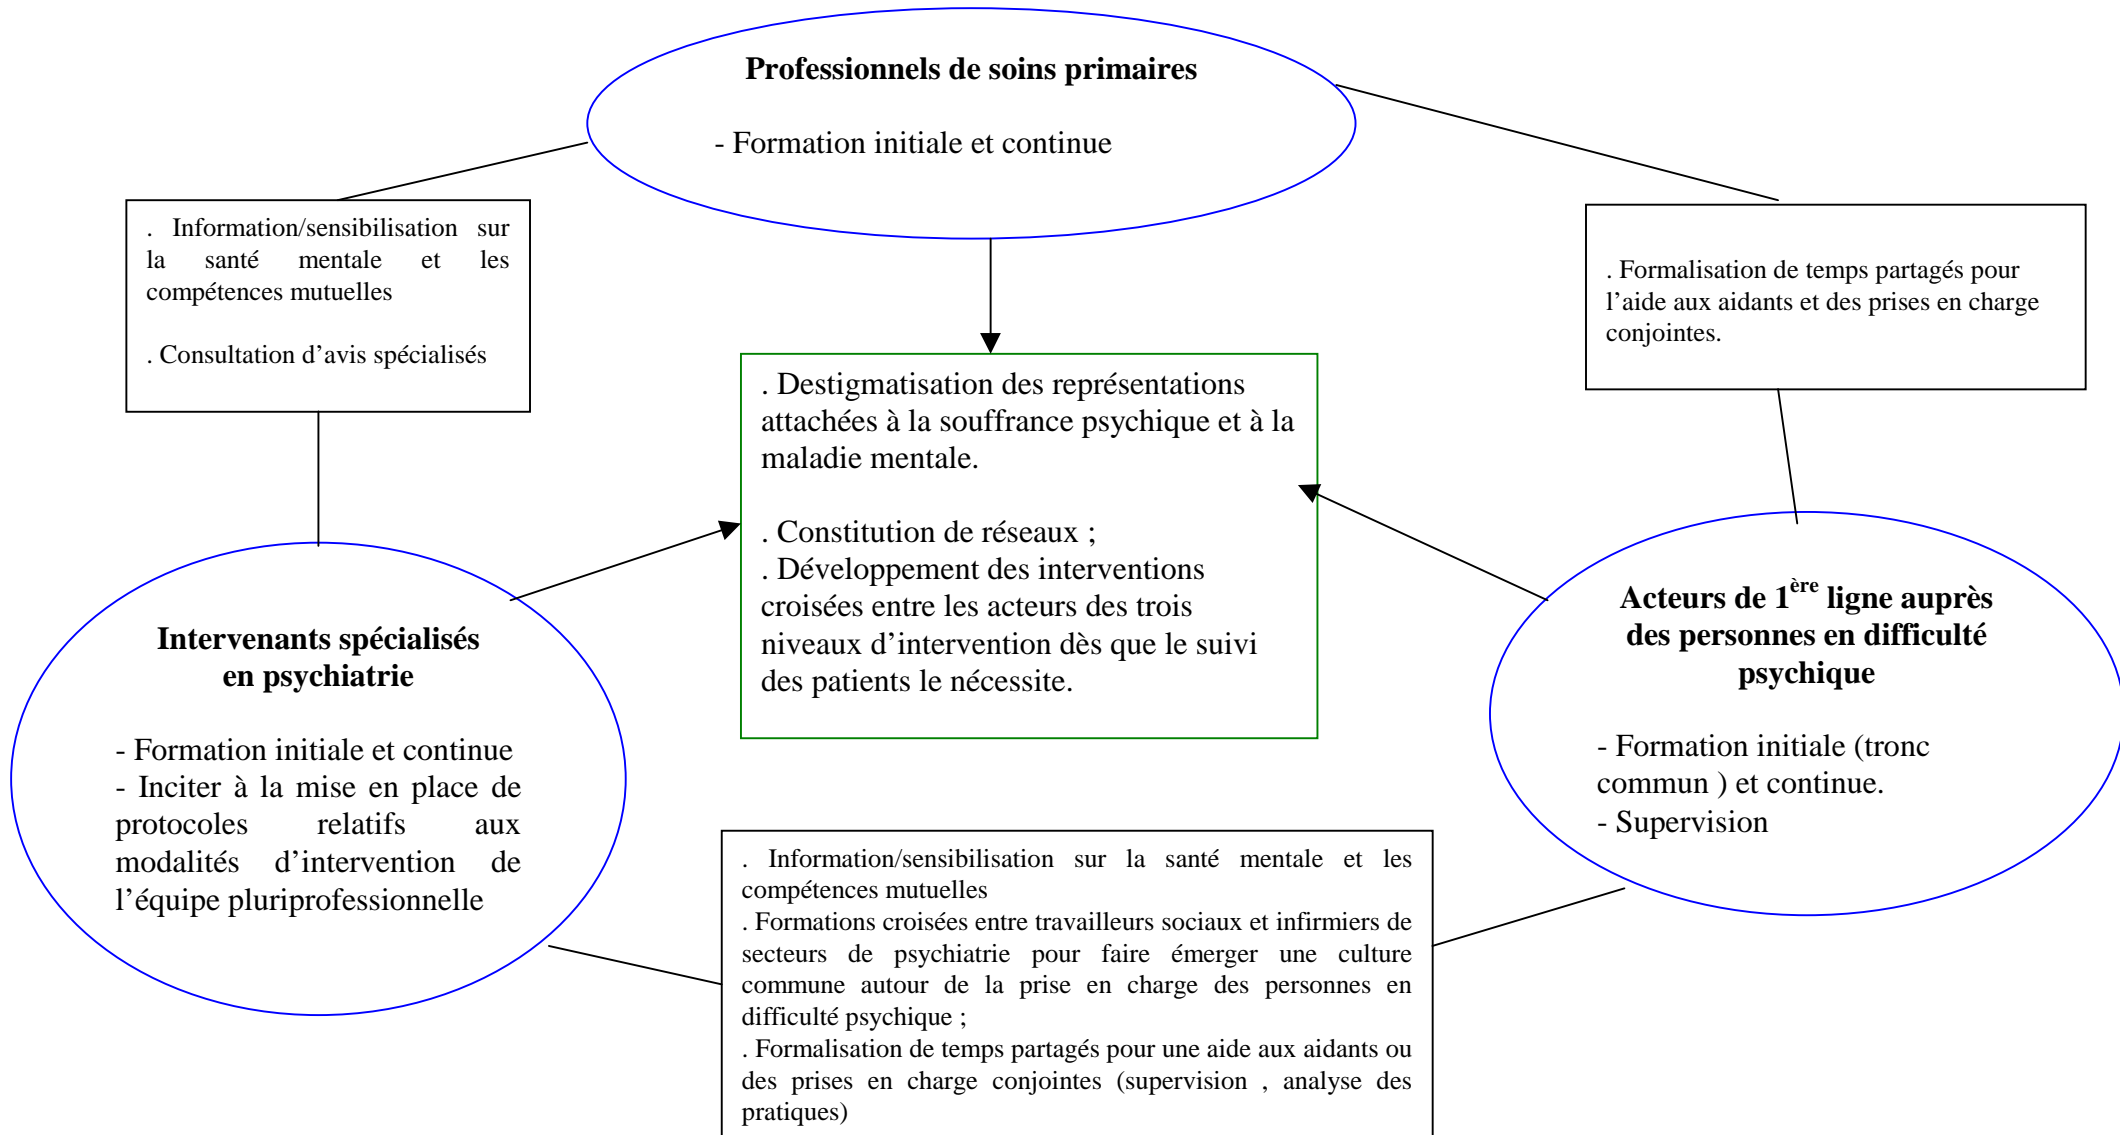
**Professionnels de soins primaires**

- Formation initiale et continue

. Information/sensibilisation sur la santé mentale et les compétences mutuelles

. Consultation d'avis spécialisés

. Formalisation de temps partagés pour l'aide aux aidants et des prises en charge conjointes.

. Destigmatisation des représentations attachées à la souffrance psychique et à la maladie mentale.

. Constitution de réseaux ;
. Développement des interventions croisées entre les acteurs des trois niveaux d'intervention dès que le suivi des patients le nécessite.

**Intervenants spécialisés en psychiatrie**

- Formation initiale et continue
- Inciter à la mise en place de protocoles relatifs aux modalités d'intervention de l'équipe pluriprofessionnelle

**Acteurs de 1$^{ère}$ ligne auprès des personnes en difficulté psychique**

- Formation initiale (tronc commun ) et continue.
- Supervision

. Information/sensibilisation sur la santé mentale et les compétences mutuelles
. Formations croisées entre travailleurs sociaux et infirmiers de secteurs de psychiatrie pour faire émerger une culture commune autour de la prise en charge des personnes en difficulté psychique ;
. Formalisation de temps partagés pour une aide aux aidants ou des prises en charge conjointes (supervision , analyse des pratiques)